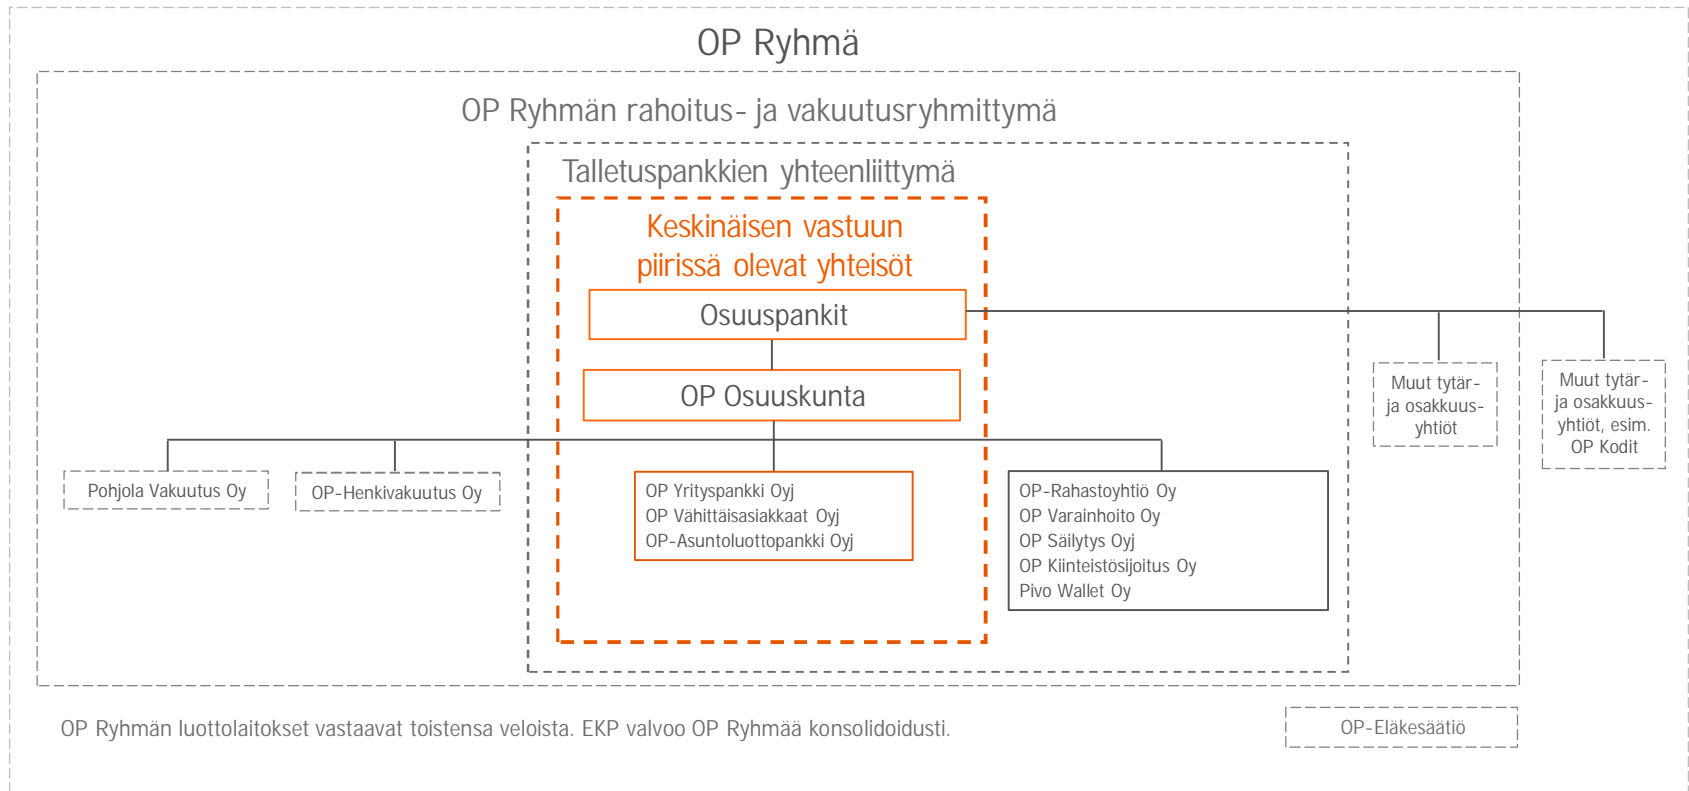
OP Ryhmä

OP Ryhmän rahoitus- ja vakuutusryhmittymä

Talletuspankkien yhteenliittymä

Keskinäisen vastuun piirissä olevat yhteisöt

Osuuspankit

OP Osuuskunta

Muut tytär- ja osakkuus-yhtiöt

Muut tytär- ja osakkuus-yhtiöt, esim. OP Kodit

Pohjola Vakuutus Oy

OP-Henkivakuutus Oy

OP Yrityspankki Oyj
OP Vähittäisasiakkaat Oyj
OP-Asuntoluottopankki Oyj

OP-Rahastoyhtiö Oy
OP Varainhoito Oy
OP Säilytys Oyj
OP Kiinteistösijoitus Oy
Pivo Wallet Oy

OP Ryhmän luottolaitokset vastaavat toistensa veloista. EKP valvoo OP Ryhmää konsolidoidusti.

OP-Eläkesäätiö